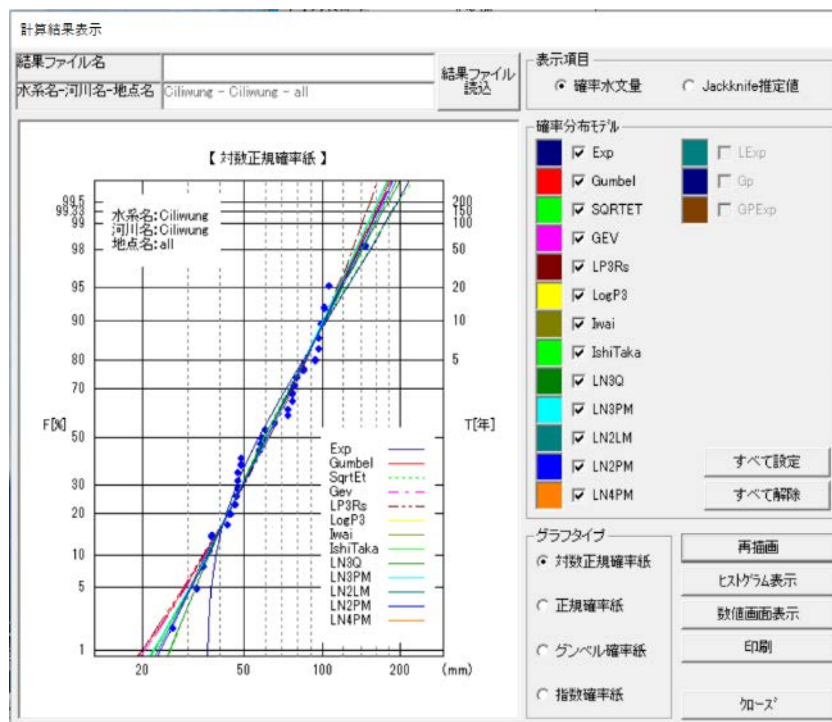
計算結果表示

結果ファイル名
水系名-河川名-地点名 Ciliwung - Ciliwung - all
結果ファイル読込

表示項目
確率水文量
Jackknife推定値

確率分布モデル
Exp
Gumbel
SQRTET
GEV
LP3Rs
LogP3
Iwai
IshiTaka
LN3Q
LN3PM
LN2LM
LN2PM
LN4PM
LExp
Gp
GPExp

すべて設定
すべて解除

【 対数正規確率紙 】
水系名:Ciliwung
河川名:Ciliwung
地点名:all

99.5
99.33
99
98
95
90
80
70
F[%]
50
30
20
10
5
1

200
150
100
50
20
10
5
T[年]

Exp
Gumbel
SqrtEt
Gev
LP3Rs
LogP3
Iwai
IshiTaka
LN3Q
LN3PM
LN2LM
LN2PM
LN4PM

20
50
100
200
(mm)

グラフタイプ
対数正規確率紙
正規確率紙
グンベル確率紙
指数確率紙

再描画
ヒストグラム表示
数値画面表示
印刷
クローズ